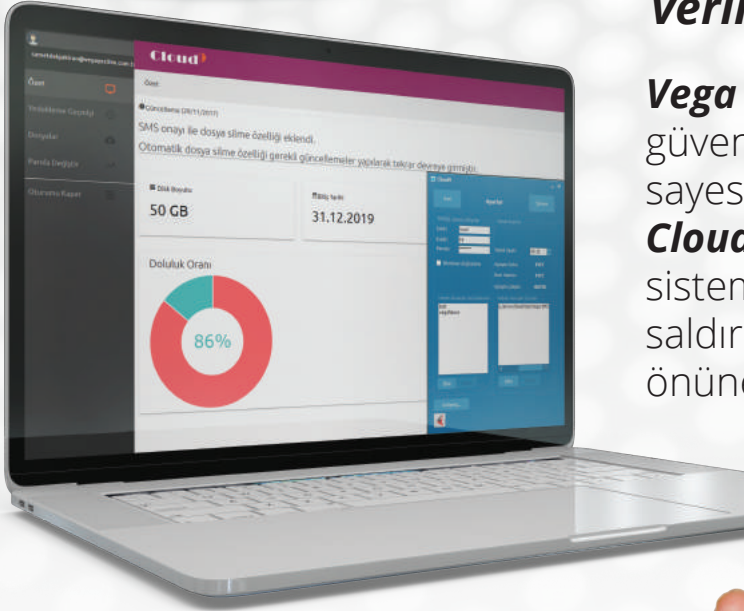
Veril

Vega
güven
sayes
Cloud
sisten
saldır
önüne

Cloud

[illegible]@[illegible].com.tr

Özet

Yedekleme Geçmişi

Dosyalar

Parola Değiştir

Oturumu Kapat

Özet

Güncelleme (29/11/2017)

SMS onayı ile dosya silme özelliği eklendi.

Otomatik dosya silme özelliği gerekli güncellemeler yapılarak tekrar devreye girmiştir.

Disk Boyutu

50 GB

Bitiş Tarihi

31.12.2019

Doluluk Oranı

86%

Cloud

Ayarlar

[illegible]